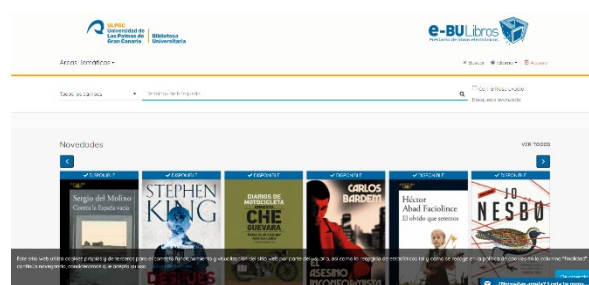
ULPGC Universidad de Las Palmas de Gran Canaria | Biblioteca Universitaria

e-BULibros
Préstamo de libros electrónicos

Áreas temáticas ▾

Buscar Ayuda Acceso

Todos los campos ▾ Términos de búsqueda

Búsqueda avanzada

Novedades

VER TODOS

✔ DISPONIBLE ✔ DISPONIBLE ✔ DISPONIBLE ✔ DISPONIBLE ✔ DISPONIBLE ✔ DISPONIBLE

Sergio del Molino
Contra la España vacía

STEPHEN KING

DESPUÉS

DIARIOS DE MOTOCICLETA
CHE GUEVARA

CARLOS BARDEM
EL ASESINO INCONFORMISTA

Héctor Abad Faciolince
El olvido que seremos

JO NESBØ

Este sitio web utiliza cookies propias y de terceros para el correcto funcionamiento y visualización del sitio web por parte del usuario, así como la recogida de estadísticas. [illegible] continúa navegando, consideramos que acepta su uso.

De acuerdo

¿Necesitas ayuda? Lanza tu pregunta